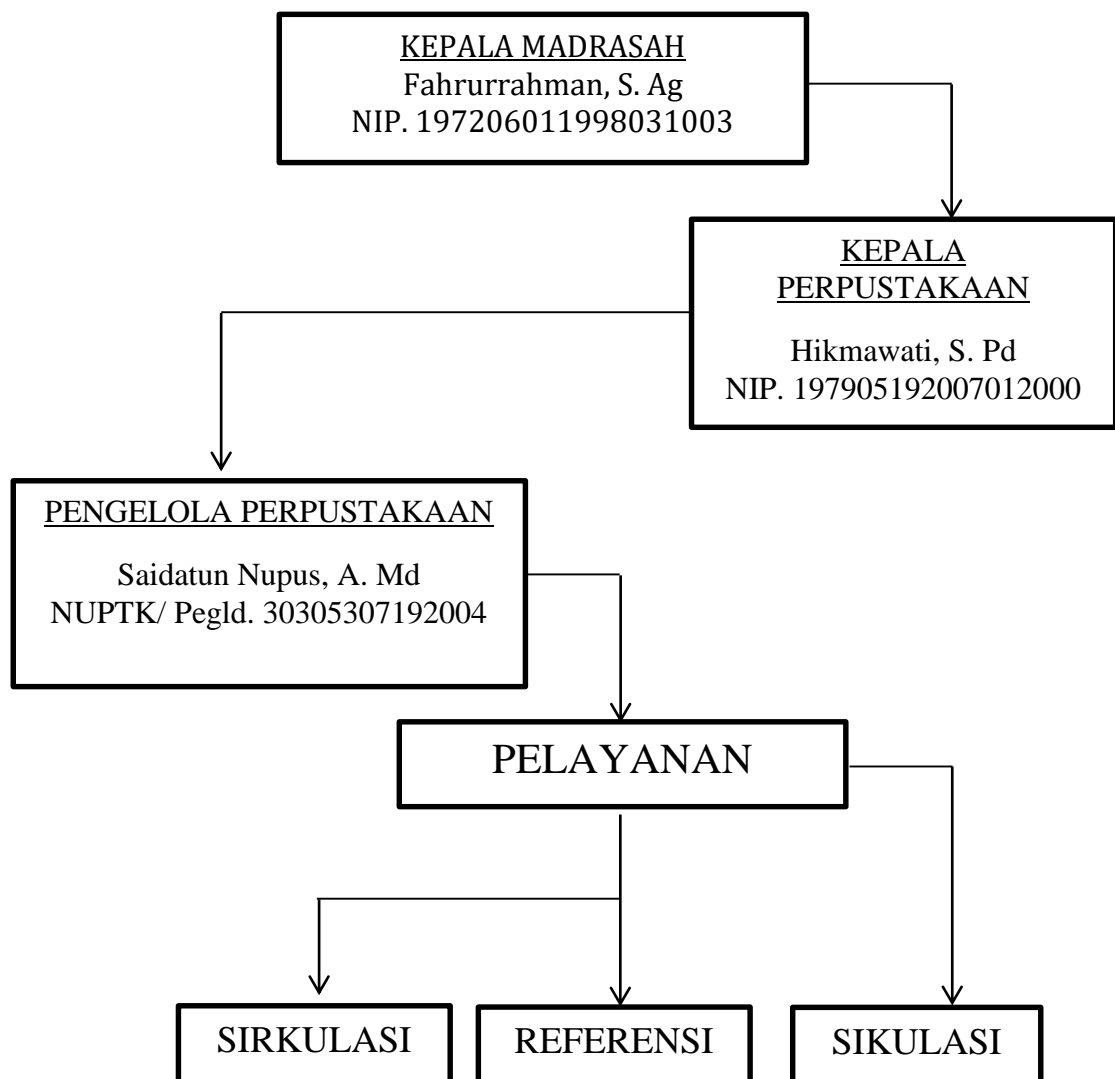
KEPALA MADRASAH
Fahrurrahman, S. Ag
NIP. 197206011998031003

KEPALA PERPUSTAKAAN

Hikmawati, S. Pd
NIP. 197905192007012000

PENGELOLA PERPUSTAKAAN

Saidatun Nupus, A. Md
NUPTK/ Pegld. 30305307192004

PELAYANAN

SIRKULASI

REFERENSI

SIKULASI